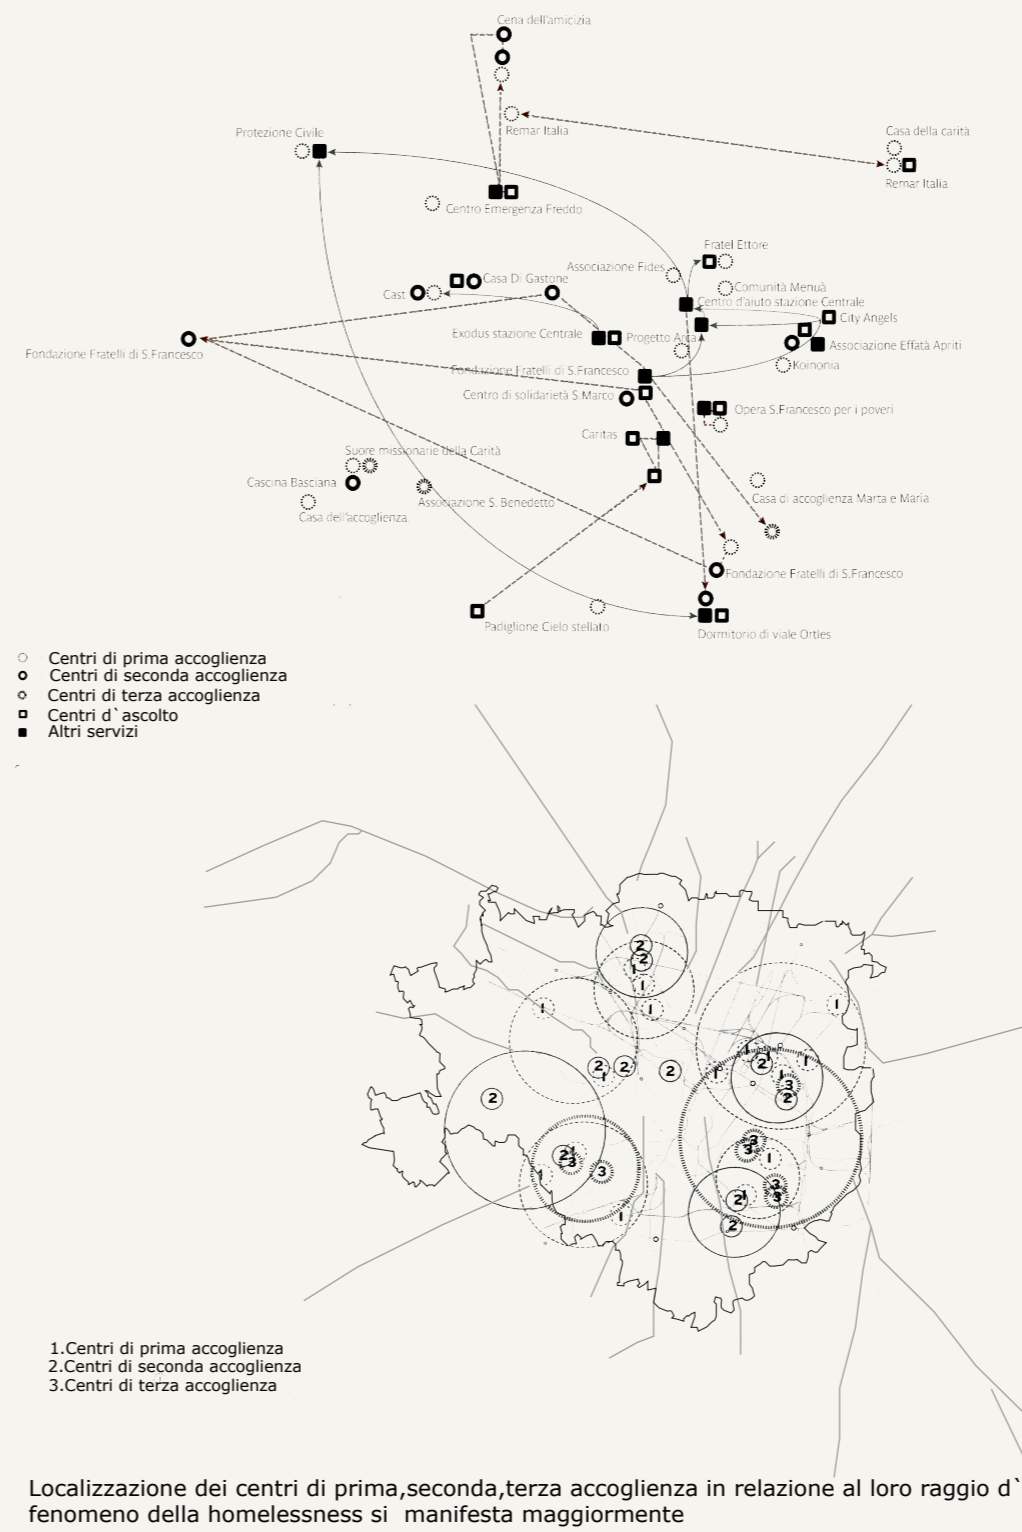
Cena dell'amicizia

Remar Italia

Protezione Civile

Casa della carità

Remar Italia

Centro Emergenza Freddo

Fratel Ettore

Associazione Fides

Casa Di Gastone

Comunità Menuà

Cast

Centro d'aiuto stazione Centrale

City Angels

Exodus stazione Centrale

Progetto Arca

Fondazione Fratelli di S.Francesco

Associazione Effatà Apriti

Koinonia

Fondazione Fratelli di S.Francesco

Centro di solidarietà S.Marco

Opera S.Francesco per i poveri

Caritas

Suore missionarie della Carità

Cascina Basciana

Associazione S. Benedetto

Casa di accoglienza Marta e Maria

Casa dell'accoglienza

Fondazione Fratelli di S.Francesco

Padiglione Cielo stellato

Dormitorio di viale Ortles

Centri di prima accoglienza
Centri di seconda accoglienza
Centri di terza accoglienza
Centri d`ascolto
Altri servizi

1.Centri di prima accoglienza
2.Centri di seconda accoglienza
3.Centri di terza accoglienza

Localizzazione dei centri di prima,seconda,terza accoglienza in relazione al loro raggio d` fenomeno della homelessness si manifesta maggiormente